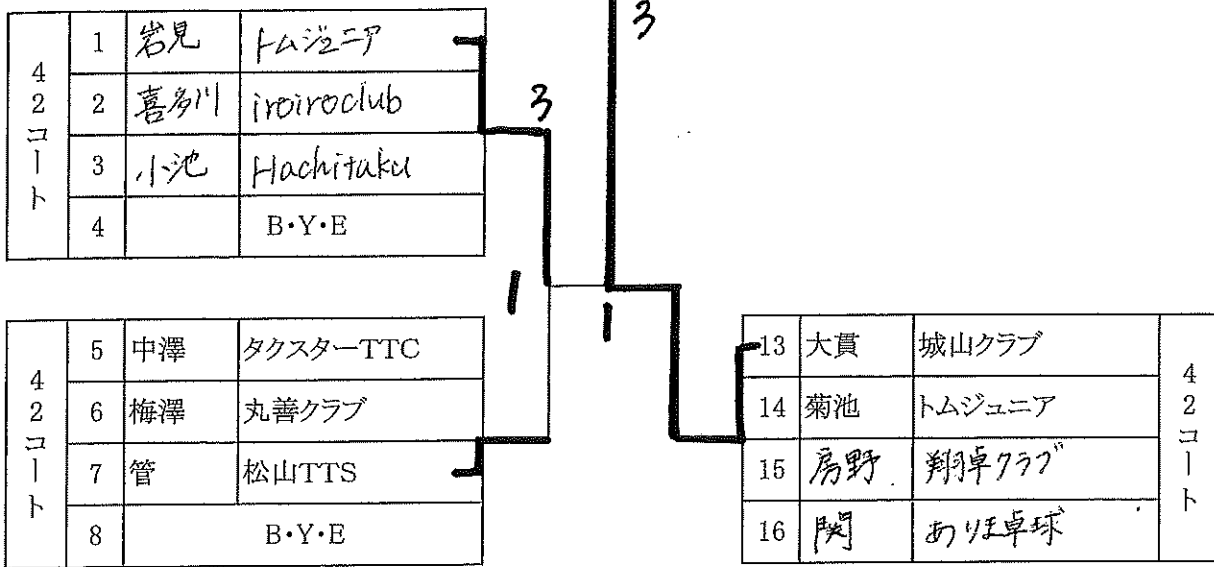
3

| 42コート | 1 | 岩見 | トムジュニア |
|---|---|---|---|
| | 2 | 喜多川 | iroiroclub |
| | 3 | 小池 | Hachitaku |
| | 4 | | B・Y・E |

3

1

1

| 42コート | 5 | 中澤 | タクスターTTC |
|---|---|---|---|
| | 6 | 梅澤 | 丸善クラブ |
| | 7 | 管 | 松山TTS |
| | 8 | | B・Y・E |

| 13 | 大貫 | 城山クラブ | 42コート |
|---|---|---|---|
| 14 | 菊池 | トムジュニア | |
| 15 | 房野 | 翔卓クラブ | |
| 16 | 関 | ありま卓球 | |